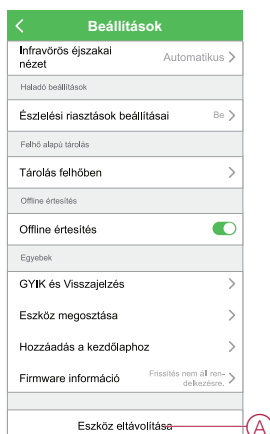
Beállítások

Infravörös éjszakai nézet
Automatikus

Haladó beállítások

Észlelési riasztások beállításai
Be

Felhő alapú tárolás

Tárolás felhőben

Offline értesítés

Offline értesítés

Egyebek

GYIK és Visszajelzés

Eszköz megosztása

Hozzáadás a kezdőlaphoz

Firmware információ
Frissítés nem áll rendelkezésre.

Eszköz eltávolítása

A